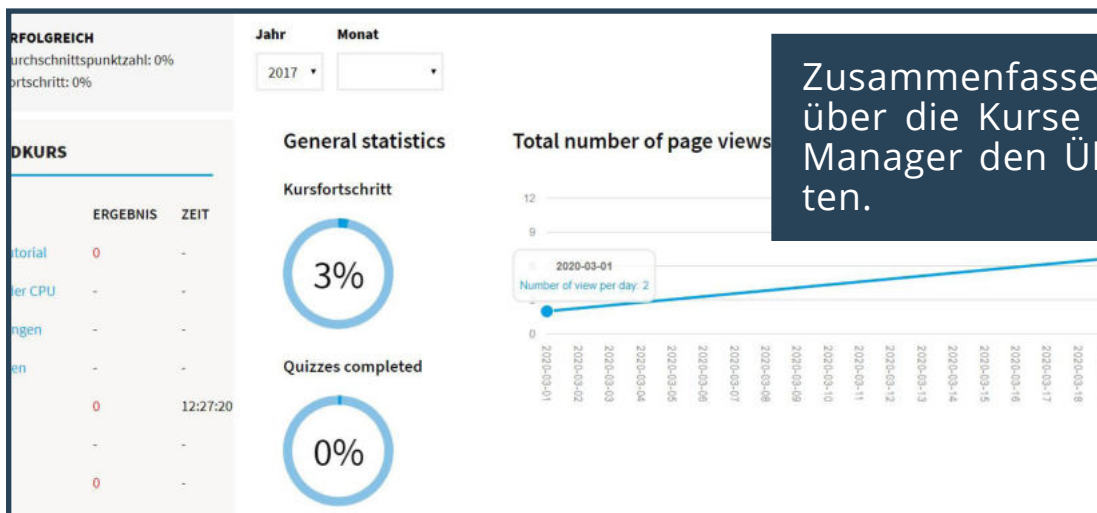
RFOLGREICH
urchschnittspunktzahl: 0%
ortschritt: 0%

DKURS

| | ERGEBNIS | ZEIT |
|---|---|---|
| itorial | 0 | - |
| ler CPU | - | - |
| ngen | - | - |
| en | - | - |
| | 0 | 12:27:20 |
| | - | - |
| | 0 | - |

Jahr
2017
Monat

General statistics

Kursfortschritt

3%

Quizzes completed

0%

Total number of page views

12
9
6
3
0

2020-03-01
Number of view per day: 2

2020-03-01
2020-03-02
2020-03-03
2020-03-04
2020-03-05
2020-03-06
2020-03-07
2020-03-08
2020-03-09
2020-03-10
2020-03-11
2020-03-12
2020-03-13
2020-03-14
2020-03-15
2020-03-16
2020-03-17
2020-03-18

Zusammenfasse
über die Kurse
Manager den Ü
ten.